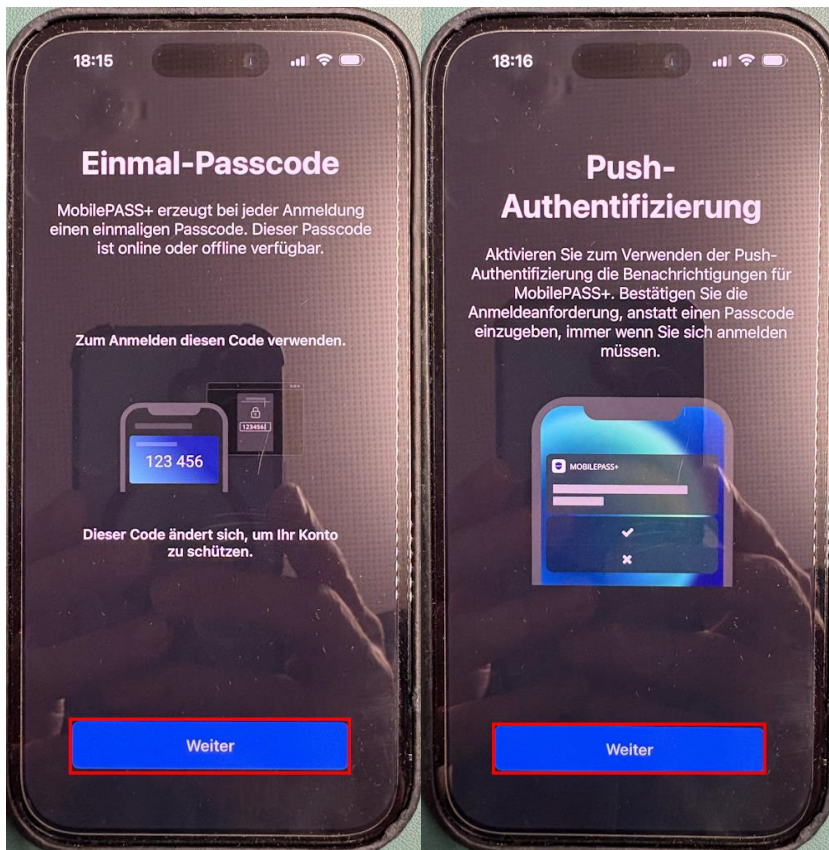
18:15

Einmal-Passcode

MobilePASS+ erzeugt bei jeder Anmeldung einen einmaligen Passcode. Dieser Passcode ist online oder offline verfügbar.

Zum Anmelden diesen Code verwenden.

123456

123 456

Dieser Code ändert sich, um Ihr Konto zu schützen.

Weiter

18:16

Push-Authentifizierung

Aktivieren Sie zum Verwenden der Push-Authentifizierung die Benachrichtigungen für MobilePASS+. Bestätigen Sie die Anmeldeanforderung, anstatt einen Passcode einzugeben, immer wenn Sie sich anmelden müssen.

MOBILEPASS+

Weiter